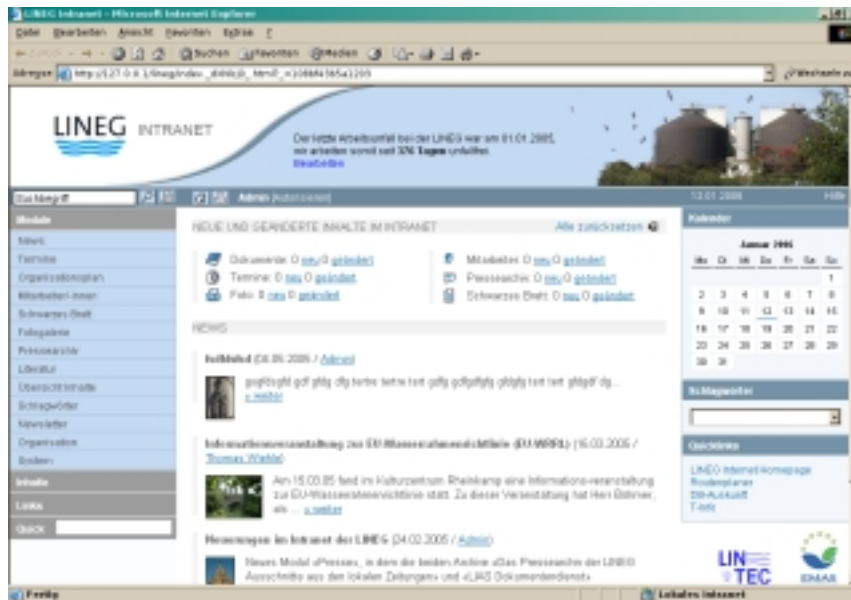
LINEG Intranet - Microsoft Internet Explorer

Datei Bearbeiten Ansicht Favoriten Extras ?

Zurück Suchen Favoriten Medien

Adresse http://127.0.0.1/lineg/index_diehl/cb_html?_n3388456541205

Wechseln zu

LINEG INTRANET

Der letzte Arbeitsunfall bei der LINEG war am 01.01.2005, wir arbeiten somit seit 376 Tagen unfallfrei.
Bearbeiten

Admin [Autorisieren]

13.01.2006

Hilfe

Module

News
Termine
Organisationsplan
Mitarbeiter/-innen
Schwarzes Brett
Fotogalerie
Pressearchiv
Literatur
Übersicht Inhalte
Schlagwörter
Newsletter
Organisation
Bodenn

Inhalte

Links

Quick

NEUE UND GEÄNDERTE INHALTE IM INTRANET

Alle zurücksetzen

Dokumente: 0 neu 0 geändert
Termine: 0 neu 0 geändert
Foto: 0 neu 0 geändert

Mitarbeiter: 0 neu 0 geändert
Pressearchiv: 0 neu 0 geändert
Schwarzes Brett: 0 neu 0 geändert

NEWS

Testartikel (04.05.2005 / Admin)

gsgfdsgfd gdf gfdg dfg tertre tertre tert gdfg gdfgdfgfg gfdgfg tert tert gfdgdf dg...
» weiter

Informationsveranstaltung zur EU-Wasserrahmenrichtlinie (EU-WRRL) (16.03.2005 / Thomas Wiehle)

Am 15.03.05 fand im Kulturzentrum Rheinkamp eine Informations-veranstaltung zur EU-Wasserrahmenrichtlinie statt. Zu dieser Veranstaltung hat Herr Böhmer, als ... » weiter

Neuerungen im Intranet der LINEG (24.02.2005 / Admin)

Neues Modul »Presse«, in dem die beiden Archive »Das Pressearchiv der LINEG Ausschnitte aus den lokalen Zeitungen« und »LIAS Dokumentendienst«

Kalender

Januar 2006

| Mo | Di | Mi | Do | Fr | Sa | So |
|---|---|---|---|---|---|---|
| | | | | | | 1 |
| 2 | 3 | 4 | 5 | 6 | 7 | 8 |
| 9 | 10 | 11 | 12 | 13 | 14 | 15 |
| 16 | 17 | 18 | 19 | 20 | 21 | 22 |
| 23 | 24 | 25 | 26 | 27 | 28 | 29 |
| 30 | 31 | | | | | |

Schlagwörter

Quicklinks

LINEG Internet-Homepage
Routenplaner
DB-Auskunft
T-Info

LIN TEC

EMAS

Fertig

Lokales Intranet